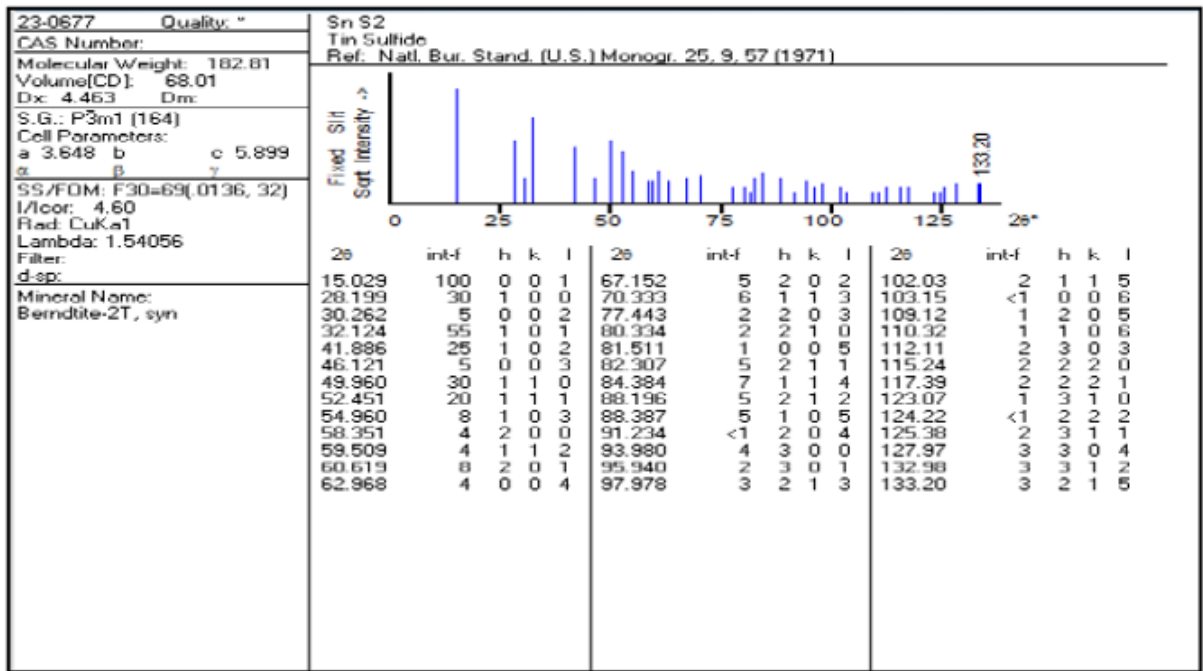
23-0677 Quality: *

CAS Number:

Molecular Weight: 182.81
Volume[CD]: 68.01
Dx: 4.463 Dm:

S.G.: P3m1 (164)
Cell Parameters:
a 3.648 b c 5.899
α β γ

SS/FOM: F30=69(.0136, 32)
I/Icor: 4.60
Rad: CuKa1
Lambda: 1.54056
Filter:
d-sp:

Mineral Name:
Berndtite-2T, syn

Sn S2
Tin Sulfide
Ref: Natl. Bur. Stand. (U.S.) Monogr. 25, 9, 57 (1971)

Fixed Slit
Sqrt Intensity ->

133.20

0 25 50 75 100 125 2θ°

| 2θ | int-f | h | k | l | 2θ | int-f | h | k | l | 2θ | int-f | h | k | l |
|---|---|---|---|---|---|---|---|---|---|---|---|---|---|---|
| 15.029 | 100 | 0 | 0 | 1 | 67.152 | 5 | 2 | 0 | 2 | 102.03 | 2 | 1 | 1 | 5 |
| 28.199 | 30 | 1 | 0 | 0 | 70.333 | 6 | 1 | 1 | 3 | 103.15 | <1 | 0 | 0 | 6 |
| 30.262 | 5 | 0 | 0 | 2 | 77.443 | 2 | 2 | 0 | 3 | 109.12 | 1 | 2 | 0 | 5 |
| 32.124 | 55 | 1 | 0 | 1 | 80.334 | 2 | 2 | 1 | 0 | 110.32 | 1 | 1 | 0 | 6 |
| 41.886 | 25 | 1 | 0 | 2 | 81.511 | 1 | 0 | 0 | 5 | 112.11 | 2 | 3 | 0 | 3 |
| 46.121 | 5 | 0 | 0 | 3 | 82.307 | 5 | 2 | 1 | 1 | 115.24 | 2 | 2 | 2 | 0 |
| 49.960 | 30 | 1 | 1 | 0 | 84.384 | 7 | 1 | 1 | 4 | 117.39 | 2 | 2 | 2 | 1 |
| 52.451 | 20 | 1 | 1 | 1 | 88.196 | 5 | 2 | 1 | 2 | 123.07 | 1 | 3 | 1 | 0 |
| 54.960 | 8 | 1 | 0 | 3 | 88.387 | 5 | 1 | 0 | 5 | 124.22 | <1 | 2 | 2 | 2 |
| 58.351 | 4 | 2 | 0 | 0 | 91.234 | <1 | 2 | 0 | 4 | 125.38 | 2 | 3 | 1 | 1 |
| 59.509 | 4 | 1 | 1 | 2 | 93.980 | 4 | 3 | 0 | 0 | 127.97 | 3 | 3 | 0 | 4 |
| 60.619 | 8 | 2 | 0 | 1 | 95.940 | 2 | 3 | 0 | 1 | 132.98 | 3 | 3 | 1 | 2 |
| 62.968 | 4 | 0 | 0 | 4 | 97.978 | 3 | 2 | 1 | 3 | 133.20 | 3 | 2 | 1 | 5 |